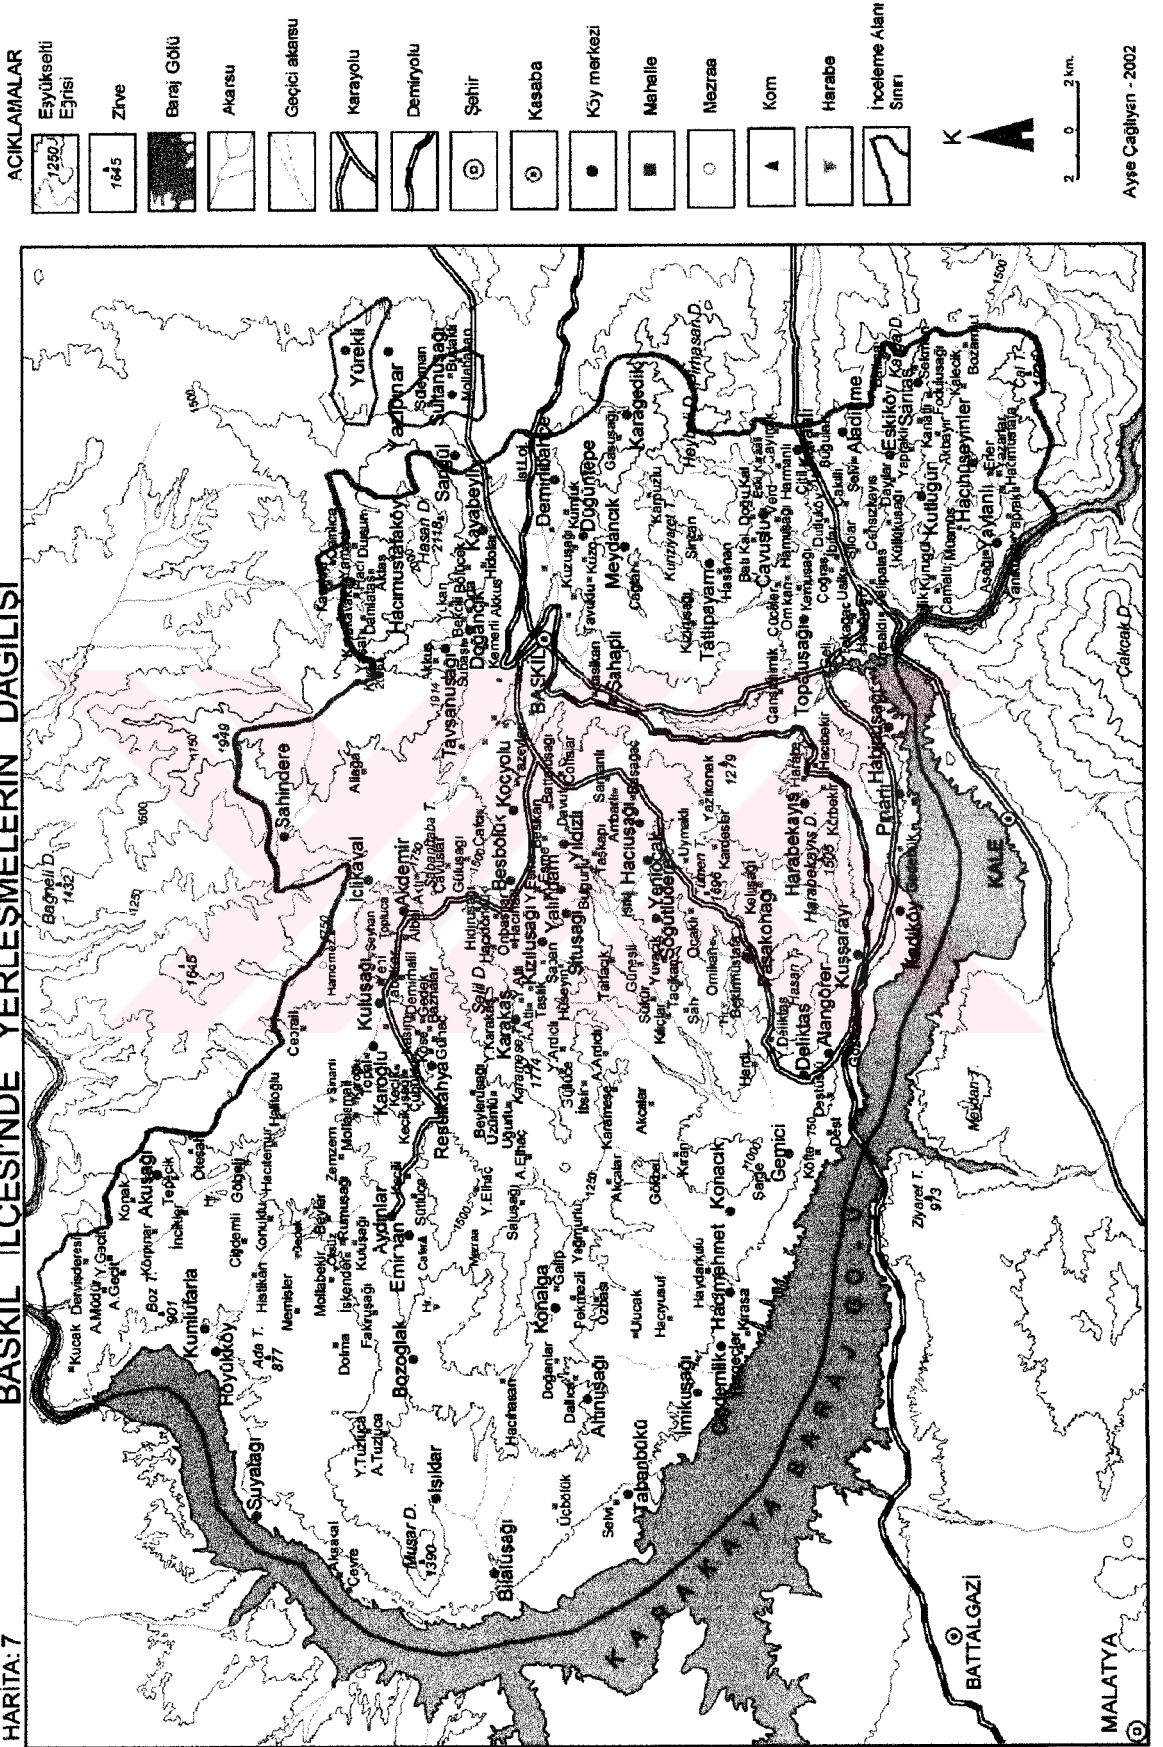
HARİTA: 7

BASKİL İLÇESİNDE YERLEŞMELERİN DAĞILIŞI

AÇIKLAMALAR

1250 Eşyükselti Eğrisi

1645 Zirve

Baraj Gölü

Akarsu

Geçici akarsu

Karayolu

Demiryolu

Şehir

Kasaba

Köy merkezi

Mahalle

Mezraa

Kom

Harabe

İnceleme Alanı Sınırı

K

2 0 2 km.

Ayşe Çağlıyan - 2002

MALATYA

BATTALGAZİ

KARAKAYA BARAJ GÖLÜ

KALE

BASKİL

Bilaluşağı

Suyatağı

Höyükköy

Kumlutarla

Akuşağı

Tabanbükü

Altınuşağı

İmikuşağı

Gündemlik

Hacımehmet

Konacık

Konakalp

Bozoğlak

Emirhan

Aydınlar

Karaoğlu

Reşadiye

Kuluşağı

Akdemir

Beşbölük

Koçyolu

Tavşanuşağı

Şahindere

Kızılışağı

Yalınbayır

Yıldızlı

Hacıuşağı

Yenice

Söğütlüdere

Paşakonağı

Alangören

Kuşsarayı

Deliktaş

Harabekayış

Pınarlı

Hacıhüseyin

Kadıköy

Topaluşağı

Tatlıpayam

Şahaplı

Meydancık

Düğüntepe

Demirlibahçe

Karagedik

Doğancık

Kayabeyli

Hacımustafaköy

Sarıgül

Yazıpınar

Sultanuşağı

Yürekli

Çavuşlu

Aladikme

Eskiköy

Sarıtaş

Kutluğun

Hacıhüseyinler

Tavlanlı

Işıklar

Gemici

Sıtuşağı

Karakaş

İçlikaval

Cevizli

Musar D. 1390

Boz T. 901

Ada T. 877

Bağnelli D. 1432

1645

Hasan D. 2118

Ziyaret T. 973

Meydan T.

Çakçak D.

1500

1250

1000

750